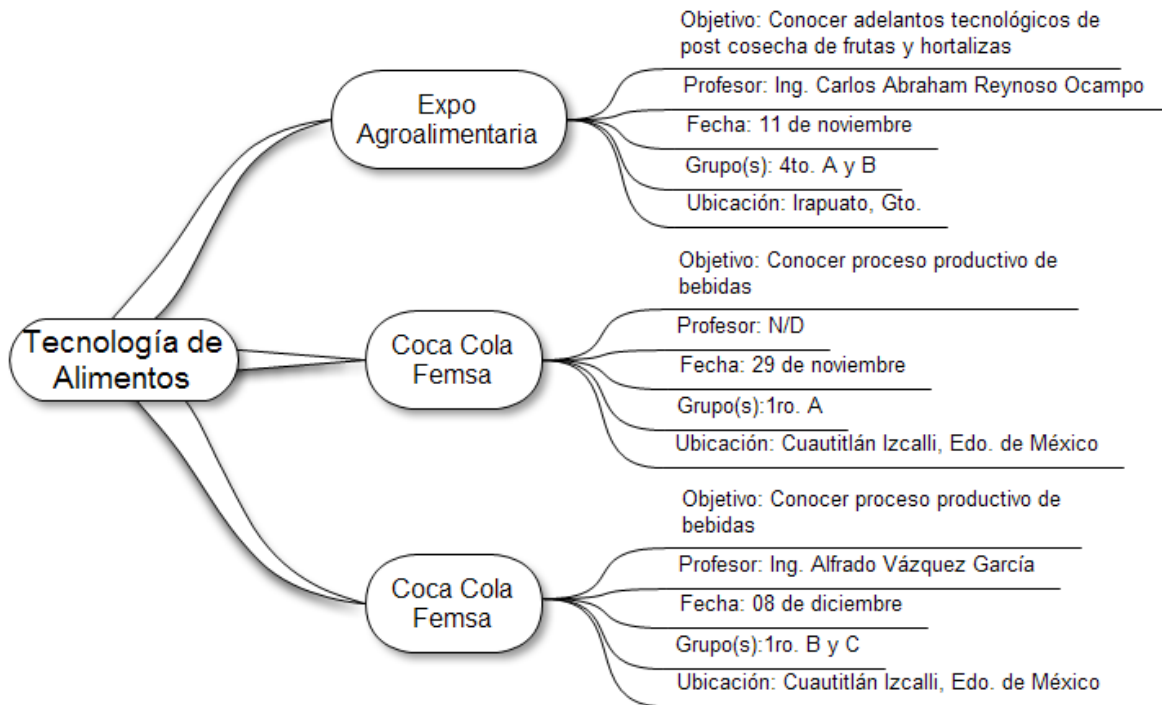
Tecnología de Alimentos

Expo Agroalimentaria

Objetivo: Conocer adelantos tecnológicos de post cosecha de frutas y hortalizas

Profesor: Ing. Carlos Abraham Reynoso Ocampo

Fecha: 11 de noviembre

Grupo(s): 4to. A y B

Ubicación: Irapuato, Gto.

Coca Cola Femsa

Objetivo: Conocer proceso productivo de bebidas

Profesor: N/D

Fecha: 29 de noviembre

Grupo(s):1ro. A

Ubicación: Cuautitlán Izcalli, Edo. de México

Coca Cola Femsa

Objetivo: Conocer proceso productivo de bebidas

Profesor: Ing. Alfrado Vázquez García

Fecha: 08 de diciembre

Grupo(s):1ro. B y C

Ubicación: Cuautitlán Izcalli, Edo. de México